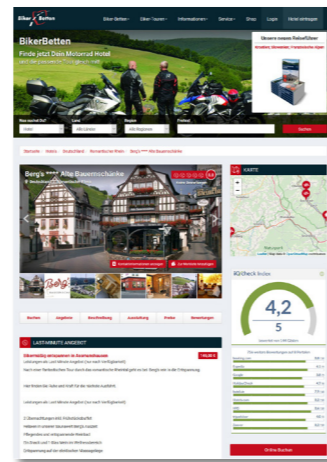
BikerBetten

Biker-Betten | Biker-Touren | Informationen | Service | Shop | Login | Hotel eintragen

BikerBetten

Finde jetzt Dein Motorrad Hotel

Unsere neuen Reiseführer

Suchen

Startseite | Hotels | Deutschland | Romantischer Rhein | Berg's **** Alte Bauernschänke

Berg's **** Alte Bauernschänke

KARTE

BikerCheck Index

4,2

5

Buchen | Angebote | Beschreibung | Ausstattung | Preise | Bewertungen

LASTMINUTE ANGEBOT

Online Buchen